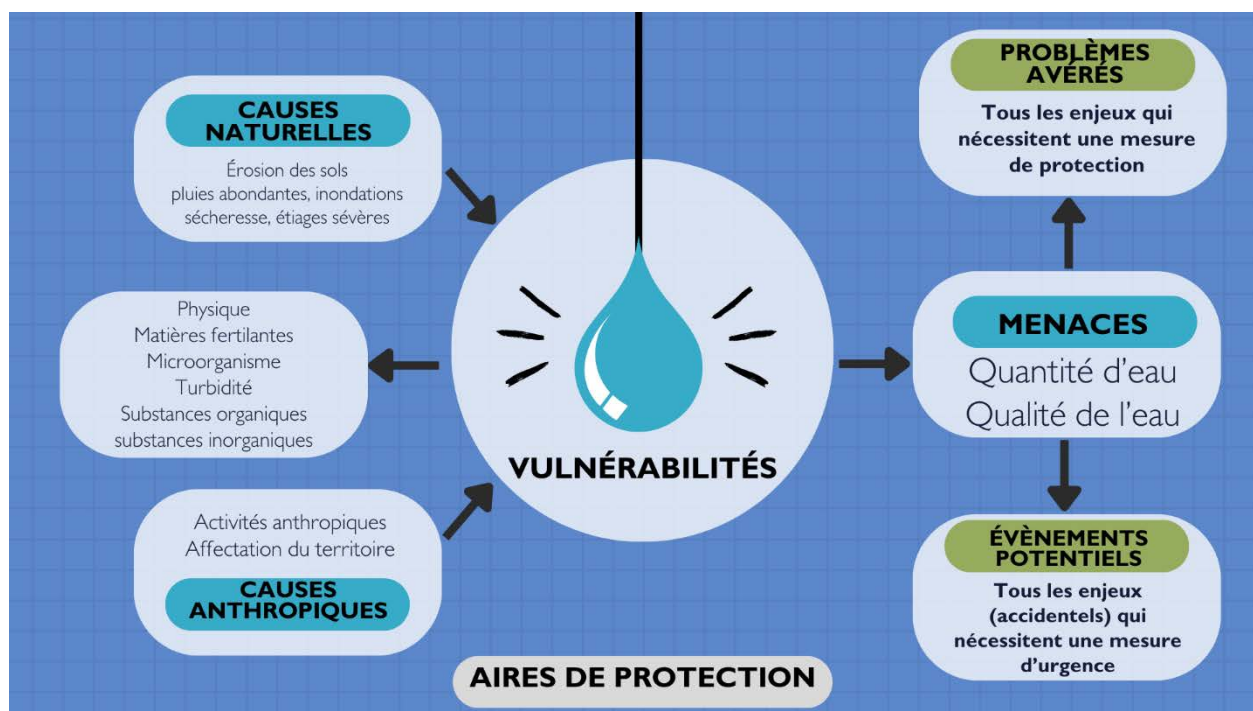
CAUSES NATURELLES

Érosion des sols
pluies abondantes, inondations
sécheresse, étiages sévères

Physique
Matières fertilantes
Microorganisme
Turbidité
Substances organiques
substances inorganiques

Activités anthropiques
Affectation du territoire

CAUSES ANTHROPIQUES

VULNÉRABILITÉS

PROBLÈMES AVÉRÉS

Tous les enjeux qui nécessitent une mesure de protection

MENACES

Quantité d'eau
Qualité de l'eau

ÉVÈNEMENTS POTENTIELS

Tous les enjeux (accidentels) qui nécessitent une mesure d'urgence

AIRES DE PROTECTION